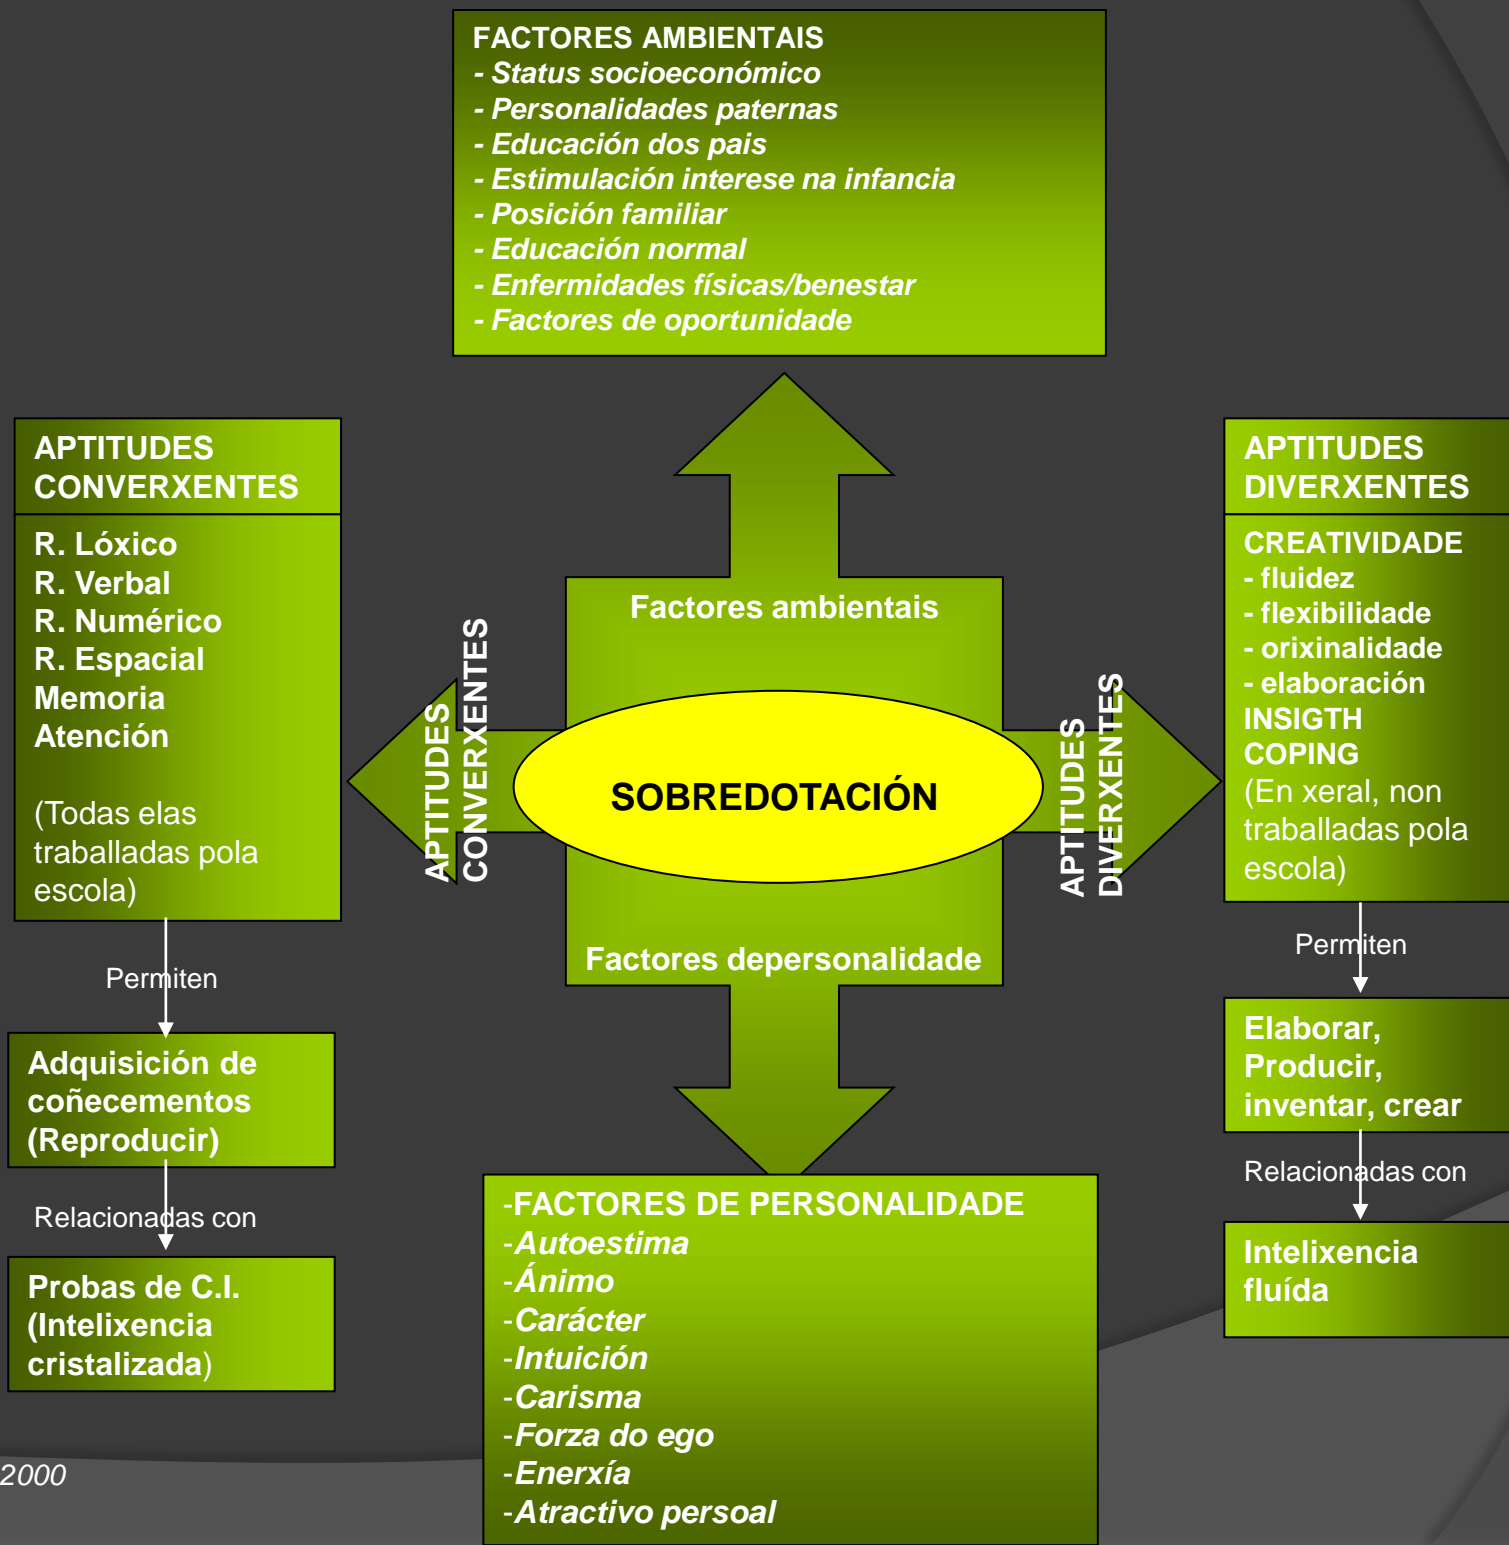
FACTORES AMBIENTAIS
- Status socioeconómico
- Personalidades paternas
- Educación dos pais
- Estimulación interese na infancia
- Posición familiar
- Educación normal
- Enfermidades físicas/benestar
- Factores de oportunidade

APTITUDES CONVERXENTES

R. Lóxico
R. Verbal
R. Numérico
R. Espacial
Memoria
Atención

(Todas elas traballadas pola escola)

Permiten

Adquisición de coñecementos (Reproducir)

Relacionadas con

Probas de C.I. (Intelixencia cristalizada)

Factores ambientais

APTITUDES CONVERXENTES

SOBREDOTACIÓN

APTITUDES DIVERXENTES

Factores depersonalidade

APTITUDES DIVERXENTES

CREATIVIDADE
- fluidez
- flexibilidade
- orixinalidade
- elaboración
INSIGTH
COPING
(En xeral, non traballadas pola escola)

Permiten

Elaborar, Producir, inventar, crear

Relacionadas con

Intelixencia fluída

-FACTORES DE PERSONALIDADE
-Autoestima
-Ánimo
-Carácter
-Intuición
-Carisma
-Forza do ego
-Enerxía
-Atractivo persoal

2000